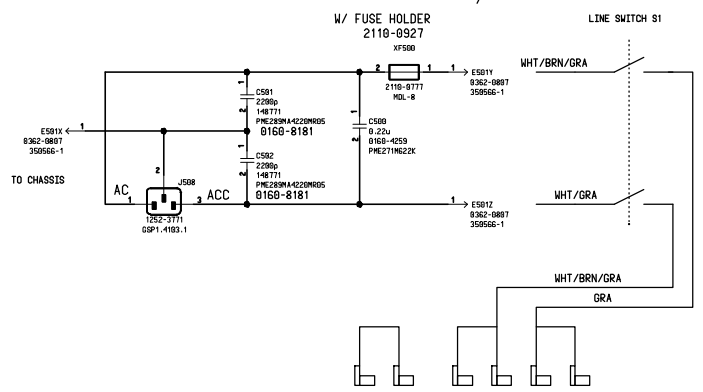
W/ FUSE HOLDER
2110-0927

LINE SWITCH S1

XF500

2110-0777
MDL-8

E501Y
0362-0897
350566-1

WHT/BRN/GRA

C501
2200p
148771
PME289NA4220MR05
0160-8181

C500
0.22u
0160-4259
PME271M622K

E501X
0362-0897
350566-1

TO CHASSIS

C502
2200p
148771
PME289NA4220MR05
0160-8181

AC

J500

ACC

1252-3771
GSP1.4103.1

E501Z
0362-0897
350566-1

WHT/GRA

WHT/BRN/GRA

GRA

1 2 1 1 1 2 1 2 1 2 2 1 3 1